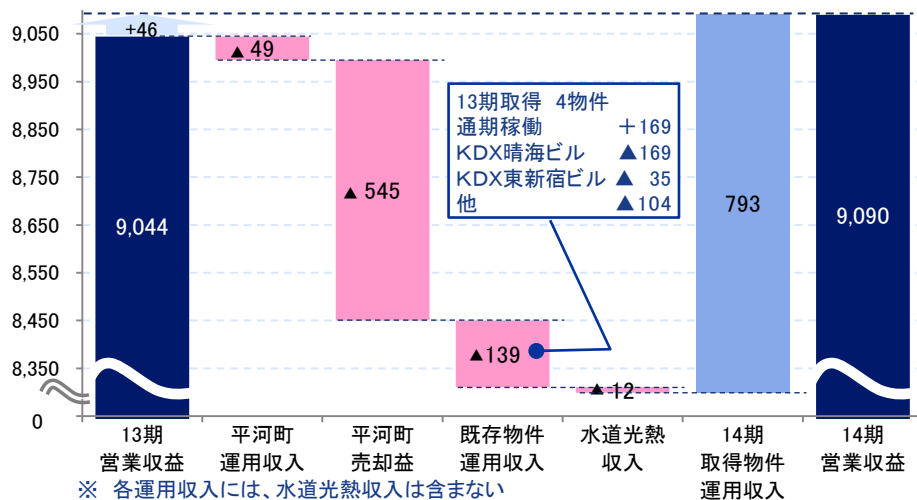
9,050
8,950
8,850
8,750
8,650
8,550
8,450
8,350
0

+46
9,044
▲49
▲545
▲139
▲12
793
9,090

13期取得 4物件
通期稼働 ＋169
KDX晴海ビル ▲169
KDX東新宿ビル ▲ 35
他 ▲104

13期
営業収益

平河町
運用収入

平河町
売却益

既存物件
運用収入

水道光熱
収入

14期
取得物件
運用収入

14期
営業収益

※ 各運用収入には、水道光熱収入は含まない